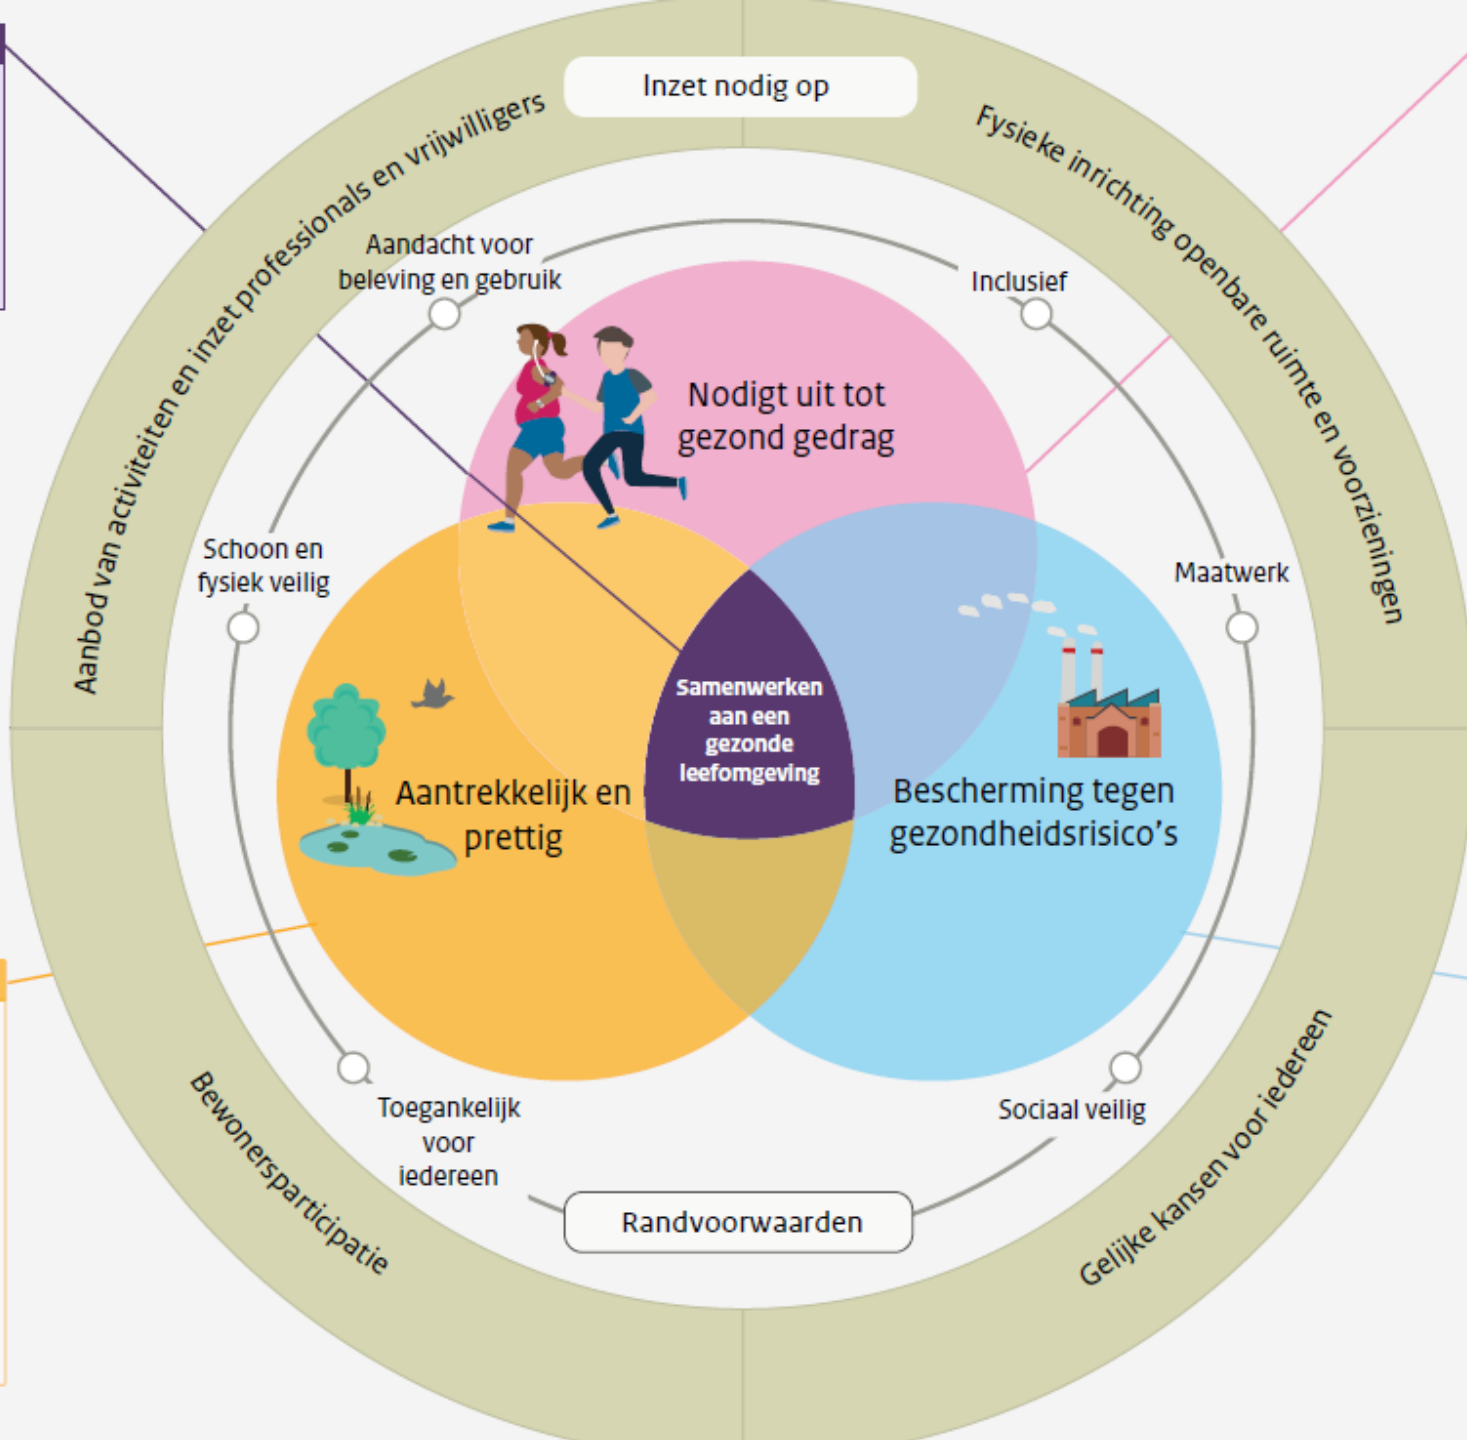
Inzet nodig op

Aanbod van activiteiten en inzet professionals en vrijwilligers

Fysieke inrichting openbare ruimte en voorzieningen

Aandacht voor beleving en gebruik

Inclusief

Nodigt uit tot gezond gedrag

Schoon en fysiek veilig

Maatwerk

Samenwerken aan een gezonde leefomgeving

Aantrekkelijk en prettig

Bescherming tegen gezondheidsrisico's

Toegankelijk voor iedereen

Sociaal veilig

Randvoorwaarden

Bewonersparticipatie

Gelijke kansen voor iedereen